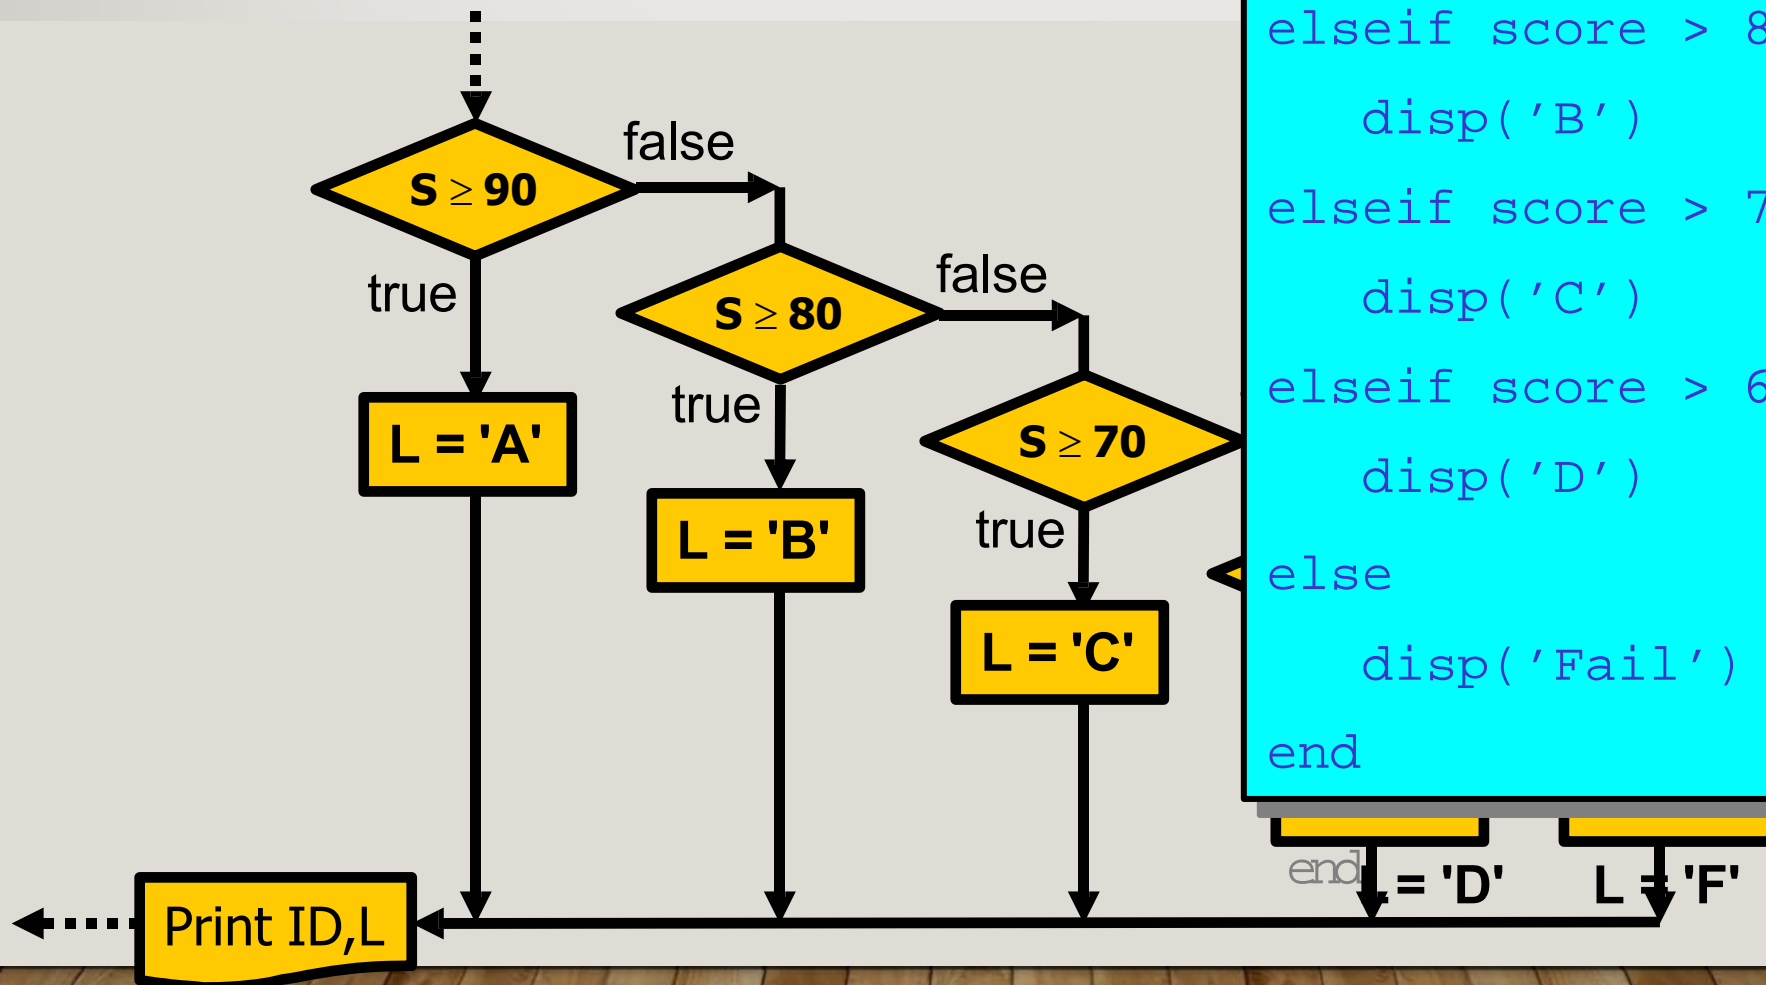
false

$S \geq 90$

true

L = 'A'

false

$S \geq 80$

true

L = 'B'

$S \geq 70$

true

L = 'C'

elseif score > 8

disp('B')

elseif score > 7

disp('C')

elseif score > 6

disp('D')

else

disp('Fail')

end

end

L = 'D'

L = 'F'

Print ID,L